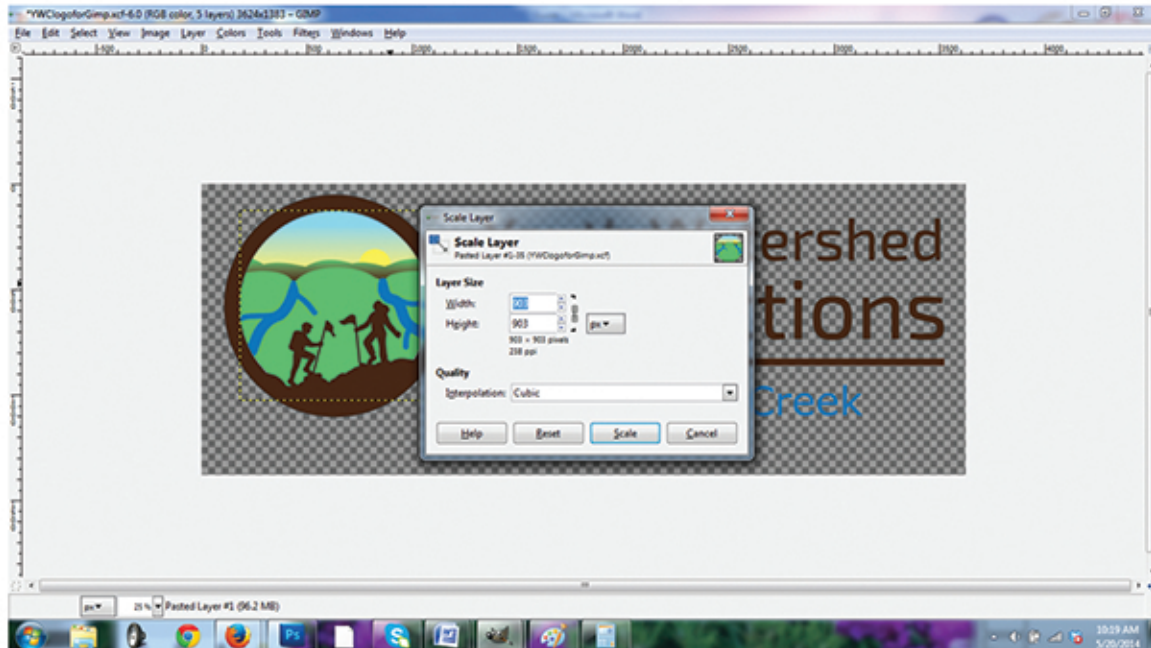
*YWClogoforGimp.xcf-6.0 (RGB color, 5 layers) 3624x1383 – GIMP

File Edit Select View Image Layer Colors Tools Filters Windows Help

ershed
tions
Creek

Scale Layer

Scale Layer
Pasted Layer #1-35 (YWClogoforGimp.xcf)

Layer Size
Width: 903
Height: 903
px
903 × 903 pixels
238 ppi

Quality
Interpolation: Cubic

Help Reset Scale Cancel

px 25 % Pasted Layer #1 (96.2 MB)

Ps

10:19 AM
5/20/2014